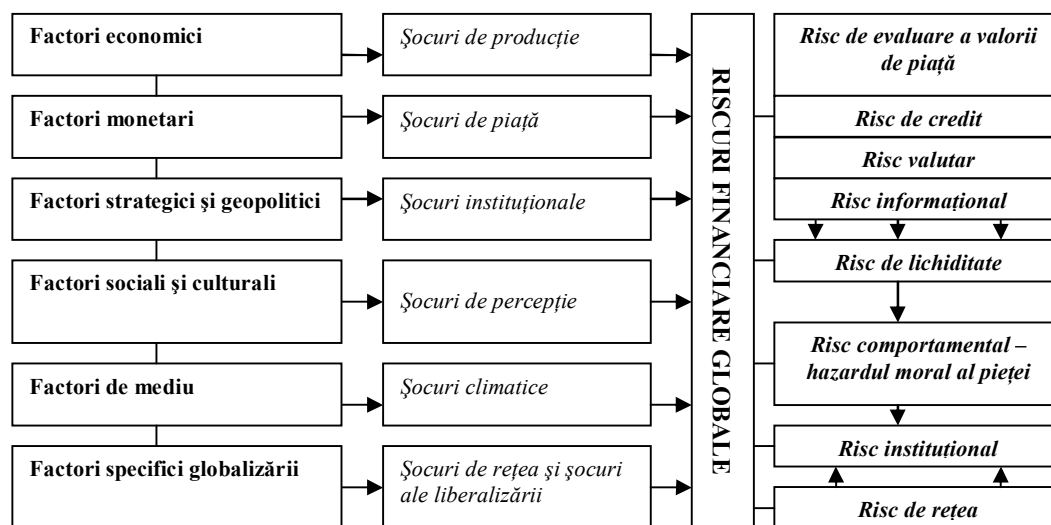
Factori economici

Şocuri de producţie

Factori monetari

Şocuri de piaţă

Factori strategici şi geopolitici

Şocuri instituţionale

Factori sociali şi culturali

Şocuri de percepţie

Factori de mediu

Şocuri climatice

Factori specifici globalizării

Şocuri de reţea şi şocuri ale liberalizării

RISCURI FINANCIARE GLOBALE

Risc de evaluare a valorii de piaţă

Risc de credit

Risc valutar

Risc informaţional

Risc de lichiditate

Risc comportamental – hazardul moral al pieţei

Risc instituţional

Risc de reţea